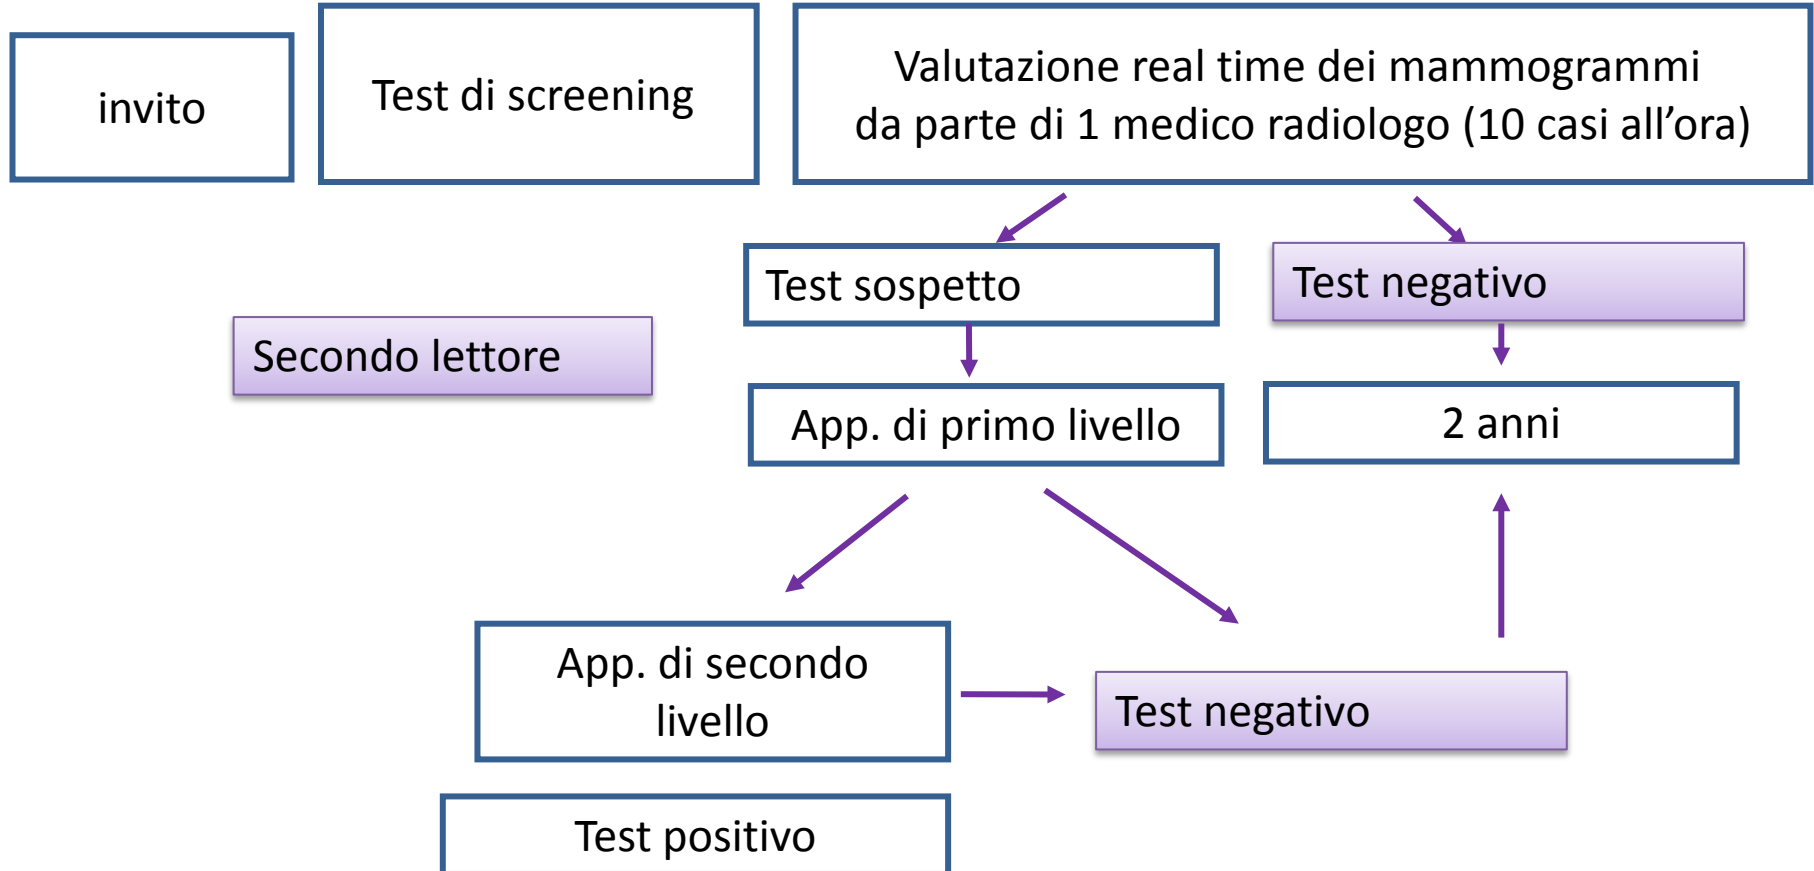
invito

Test di screening

Valutazione real time dei mammogrammi da parte di 1 medico radiologo (10 casi all’ora)

Test sospetto

Test negativo

Secondo lettore

App. di primo livello

2 anni

App. di secondo livello

Test negativo

Test positivo